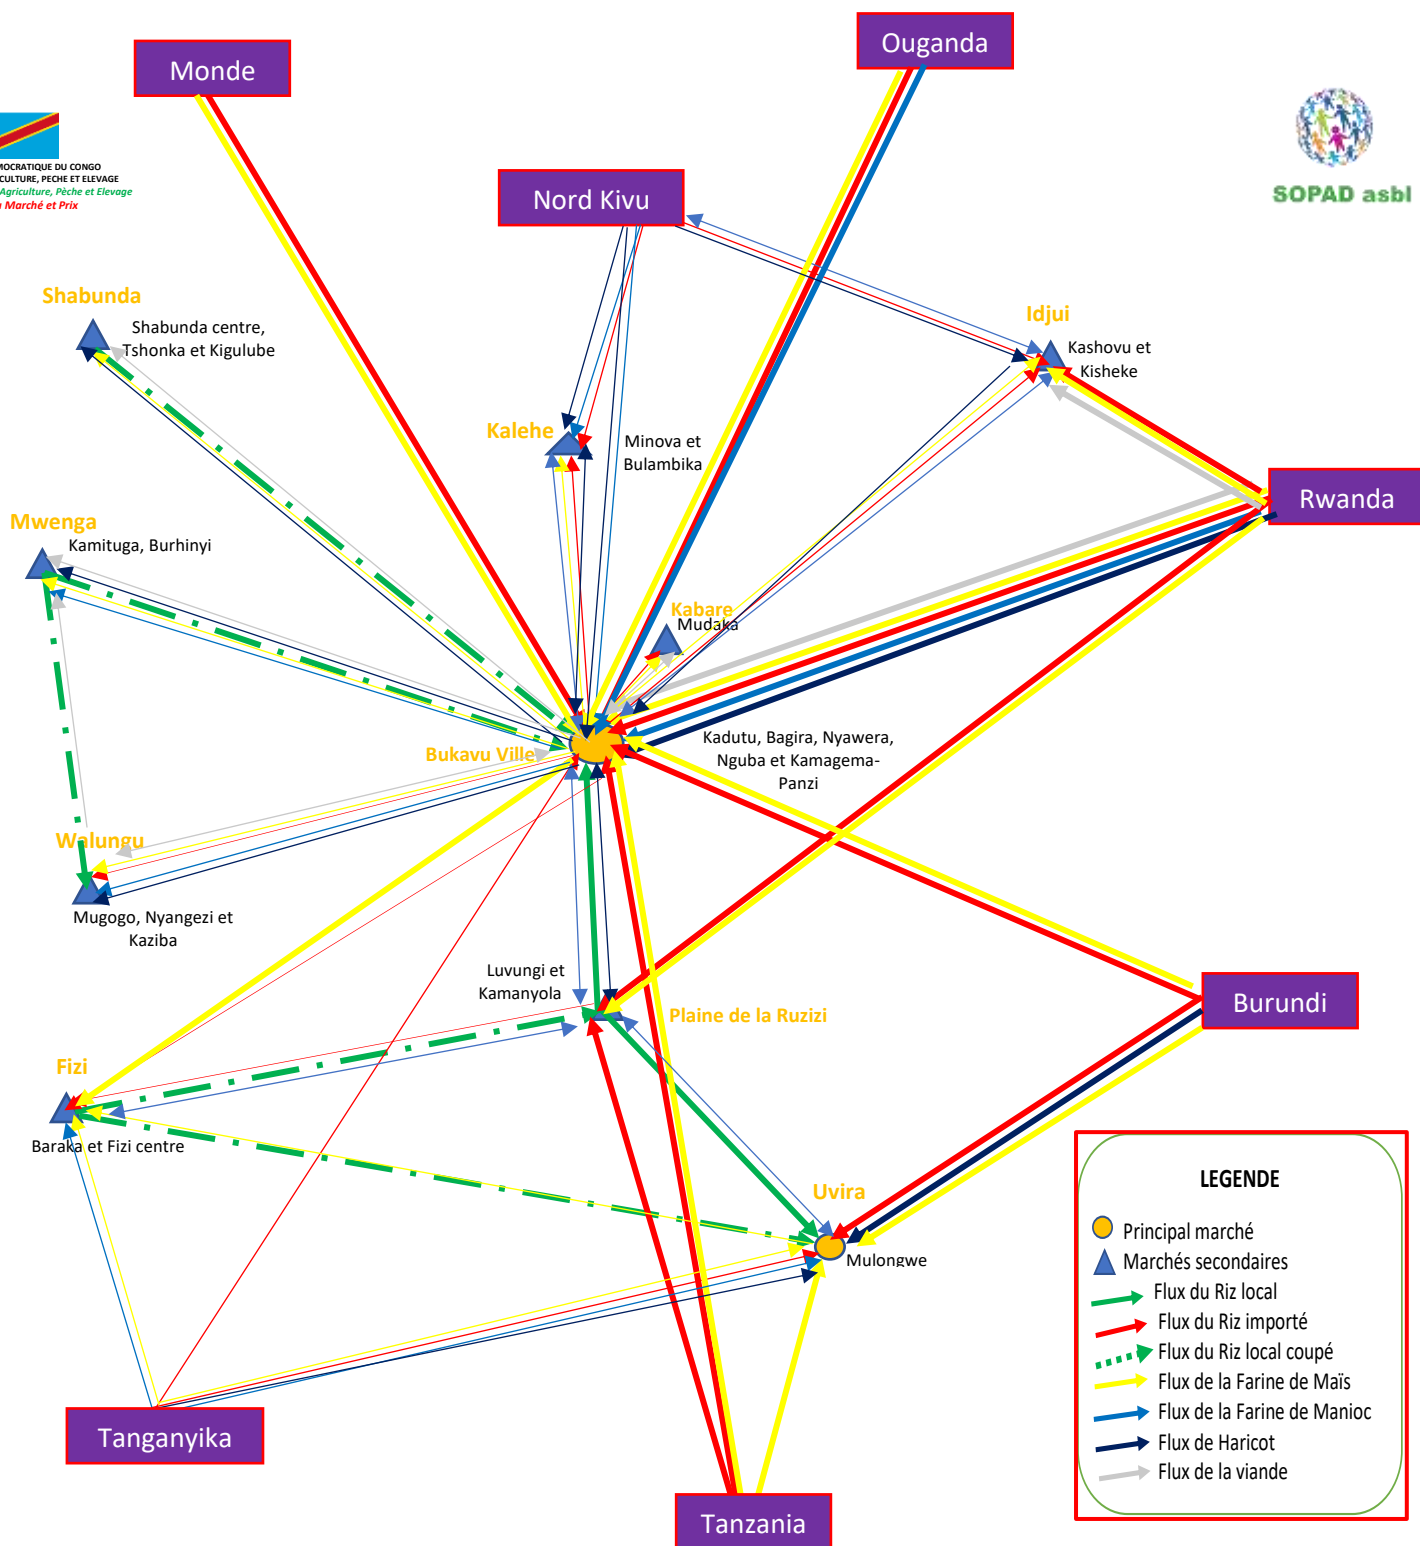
Monde

Ouganda

MOCRATIQUE DU CONGO
CULTURE, PECHE ET ELEVAGE
Agriculture, Pèche et Elevage
Marché et Prix

SOPAD asbl

Nord Kivu

Shabunda

Shabunda centre, Tshonka et Kigulube

Idjui

Kashovu et Kisheke

Kalehe

Minova et Bulambika

Rwanda

Mwenga

Kamituga, Burhinyi

Kabare

Mudaka

Bukavu Ville

Kadutu, Bagira, Nyawera, Nguba et Kamagema-Panzi

Walungu

Mugogo, Nyangezi et Kaziba

Luvungi et Kamanyola

Plaine de la Ruzizi

Burundi

Fizi

Baraka et Fizi centre

Uvira

Mulongwe

LEGENDE

Principal marché
Marchés secondaires
Flux du Riz local
Flux du Riz importé
Flux du Riz local coupé
Flux de la Farine de Maïs
Flux de la Farine de Manioc
Flux de Haricot
Flux de la viande

Tanganyika

Tanzania